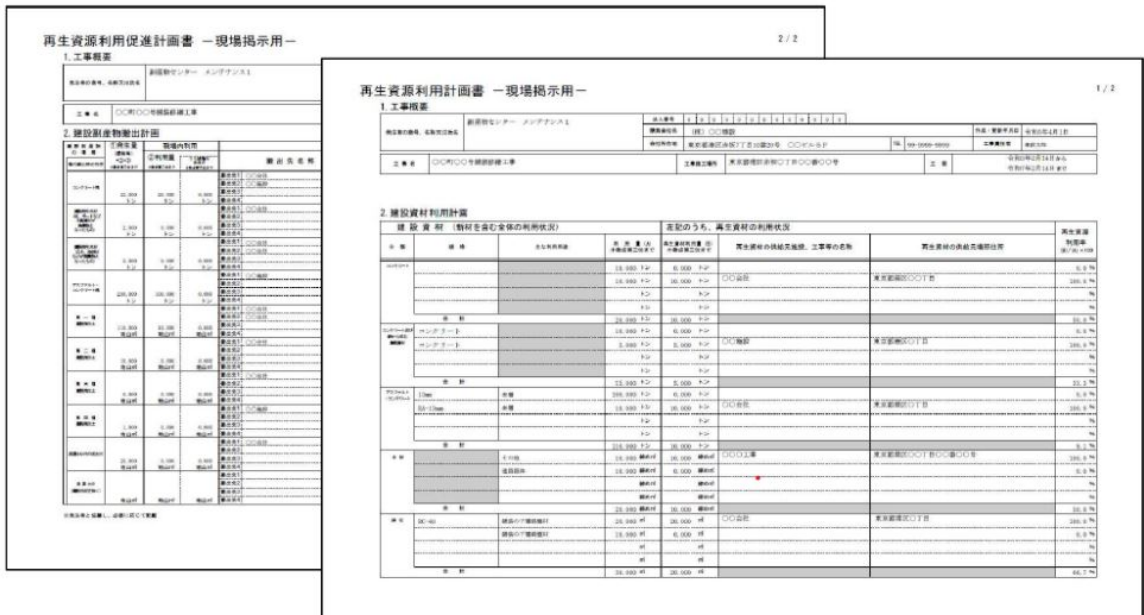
再生資源利用促進計画書 ー現場掲示用ー

2 / 2

1. 工事概要

2. 建設副産物搬出計画

○○町○○号線舗装修繕工事

再生資源利用計画書 ー現場掲示用ー

1 / 2

1. 工事概要

(株) ○○建設

○○町○○号線舗装修繕工事

2. 建設資材利用計画

建設資材 (新材を含む全体の利用状況)

左記のうち、再生資材の利用状況

再生資源利用率

コンクリート

アスファルト混合物

砕石

合計

○○会社

○○物産

○○工事

東京都港区○○丁目

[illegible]